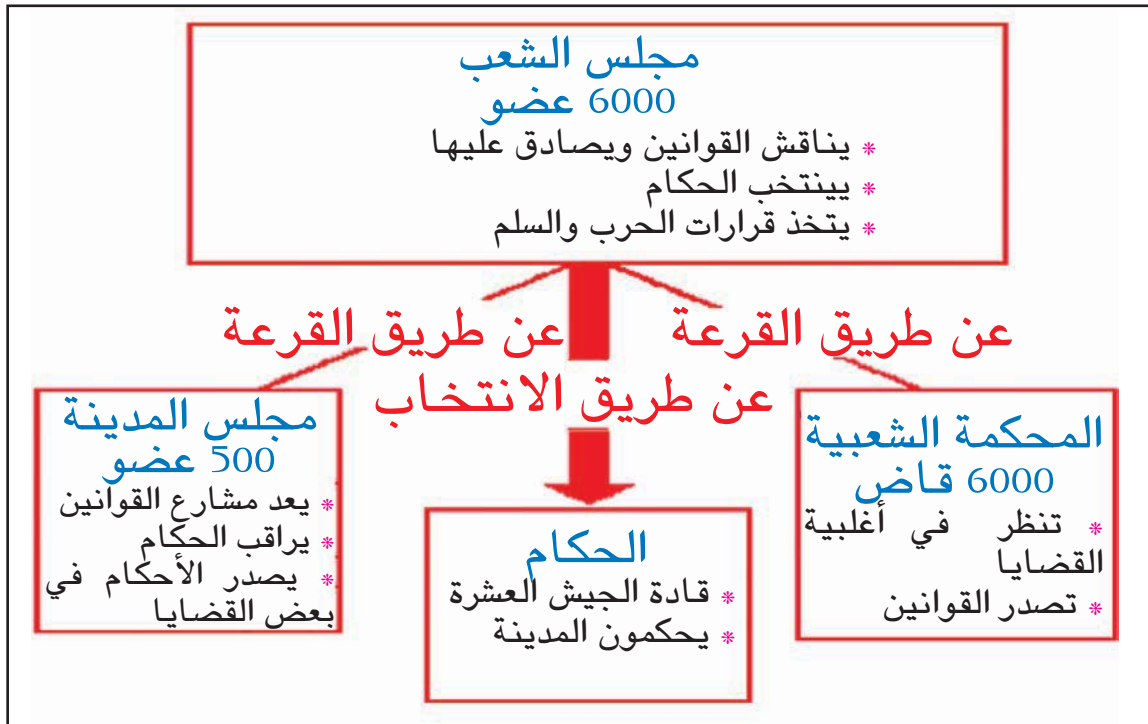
مجلس الشعب
6000 عضو
* يناقش القوانين ويصادق عليها
* يينتخب الحكام
* يتخذ قرارات الحرب والسلم

عن طريق القرعة
عن طريق القرعة
عن طريق الانتخاب

المحكمة الشعبية
6000 قاض
* تنظر في أغلبية القضايا
* تصدر القوانين

الحكام
* قادة الجيش العشرة
* يحكمون المدينة

مجلس المدينة
500 عضو
* يعد مشارع القوانين
* يراقب الحكام
* يصدر الأحكام في بعض القضايا